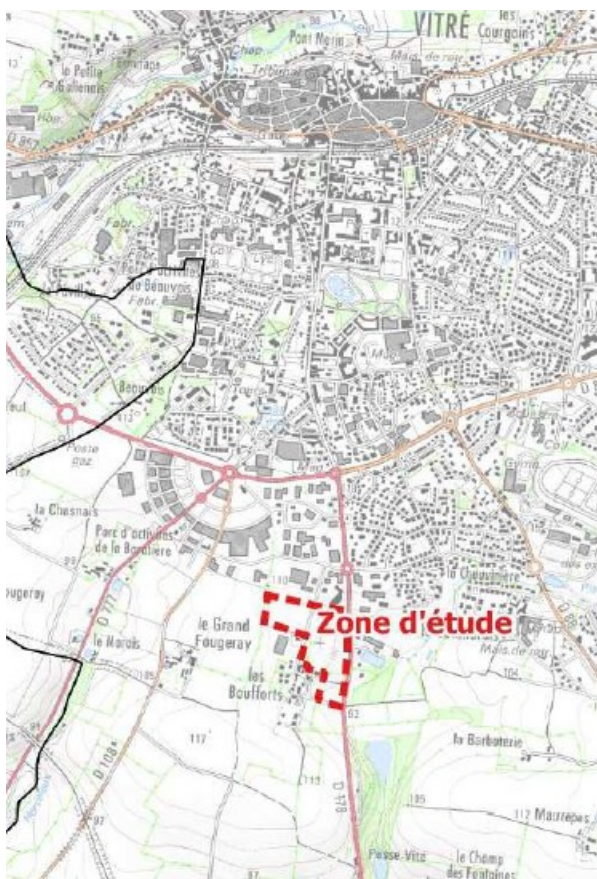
VITRÉ
les Courgains
Pont Morin
le Petit Gaillenet
Fabr.
Parc d'activités du Bauvais
Beauvais
Poste
la Chesnais
Parc d'activités de la Bordière
Fougeray
le Grand Fougeray
le Marais
les Boufforts
Zone d'étude
la Chaussairie
104
la Barboterie
117
113
105
112
Maurepas
D 178
D 108
82
Pousse-Vite
le Champ des Fontaines
97